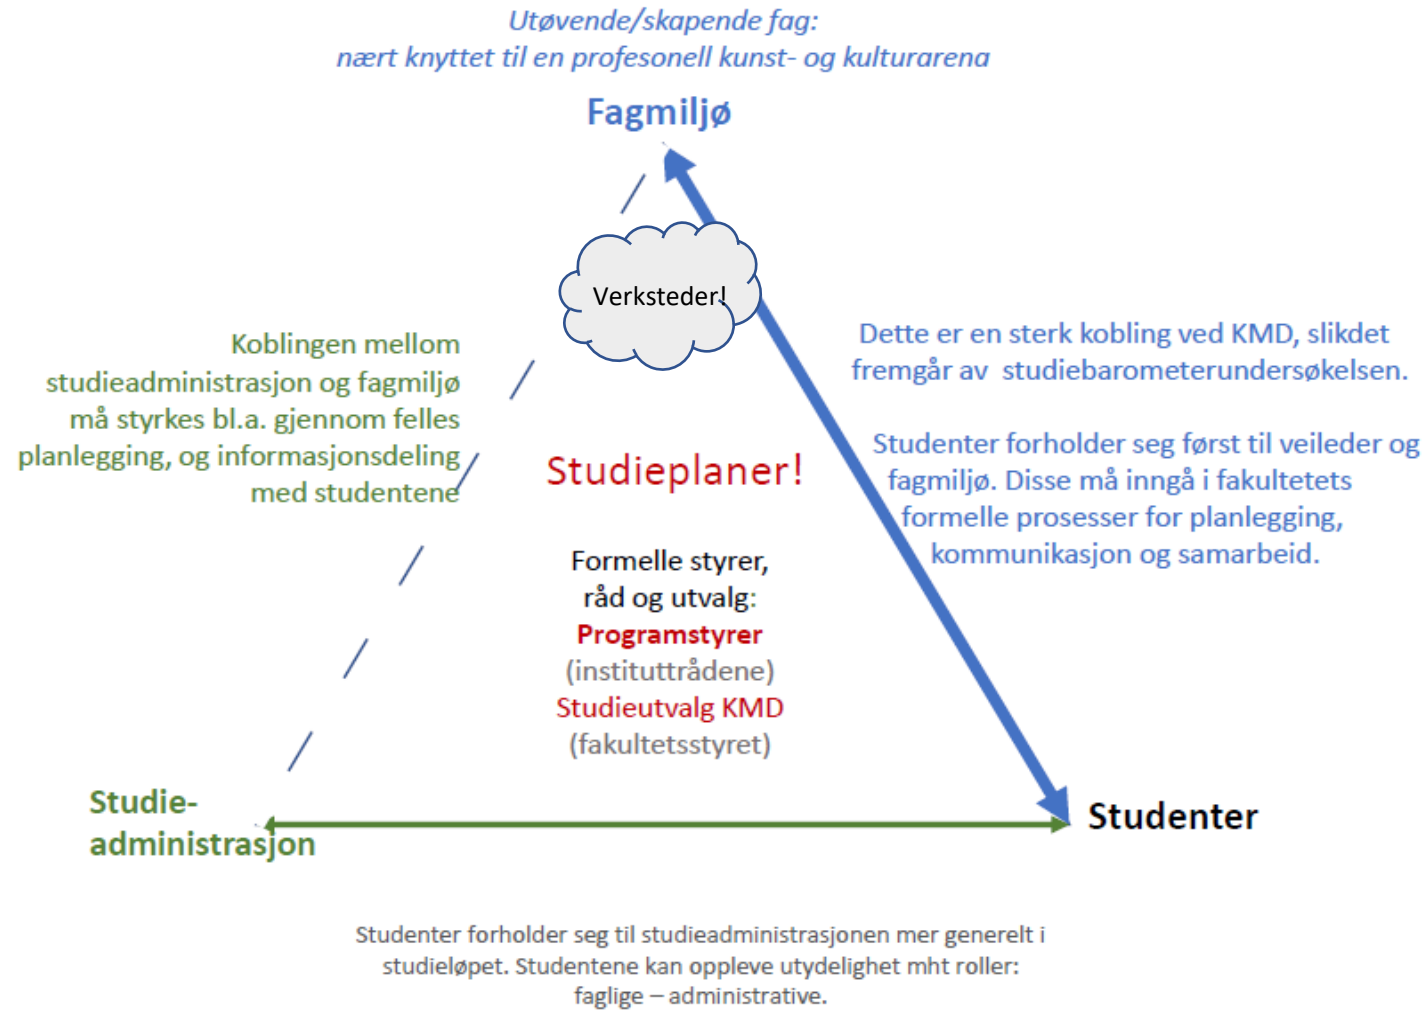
Utøvende/skapende fag:
nært knyttet til en profesonell kunst- og kulturarena

Fagmiljø

Verksteder!

Koblingen mellom studieadministrasjon og fagmiljø må styrkes bl.a. gjennom felles planlegging, og informasjonsdeling med studentene

Dette er en sterk kobling ved KMD, slikdet fremgår av studiebarometerundersøkelsen.

Studenter forholder seg først til veileder og fagmiljø. Disse må inngå i fakultetets formelle prosesser for planlegging, kommunikasjon og samarbeid.

Studieplaner!

Formelle styrer, råd og utvalg:
Programstyrer
(instituttrådene)
Studieutvalg KMD
(fakultetsstyret)

Studie-administrasjon

Studenter

Studenter forholder seg til studieadministrasjonen mer generelt i studieløpet. Studentene kan oppleve utydelighet mht roller: faglige – administrative.